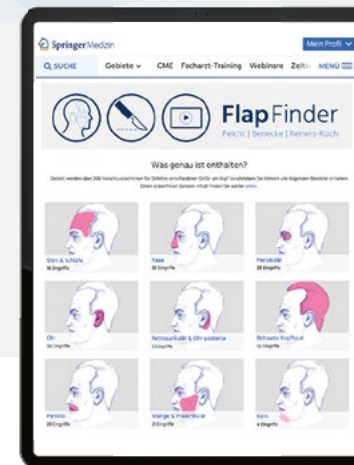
Springer Medizin

Mein Profil

SUCHE Gebiete CME Facharzt-Training Webinare Zeit MENÜ

FlapFinder
Felcht | Benecke | Reiners-Koch

Was genau ist enthalten?

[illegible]

Stirn & Schläfe
16 Eingriffe

Nase
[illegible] Eingriffe

Periokulär
28 Eingriffe

Ohr
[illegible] Eingriffe

Retroaurikulär & Ohr posterior
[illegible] Eingriffe

Behaarte Kopfhaut
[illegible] Eingriffe

Perioral
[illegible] Eingriffe

Wange & Präaurikulär
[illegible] Eingriffe

Kinn
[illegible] Eingriffe